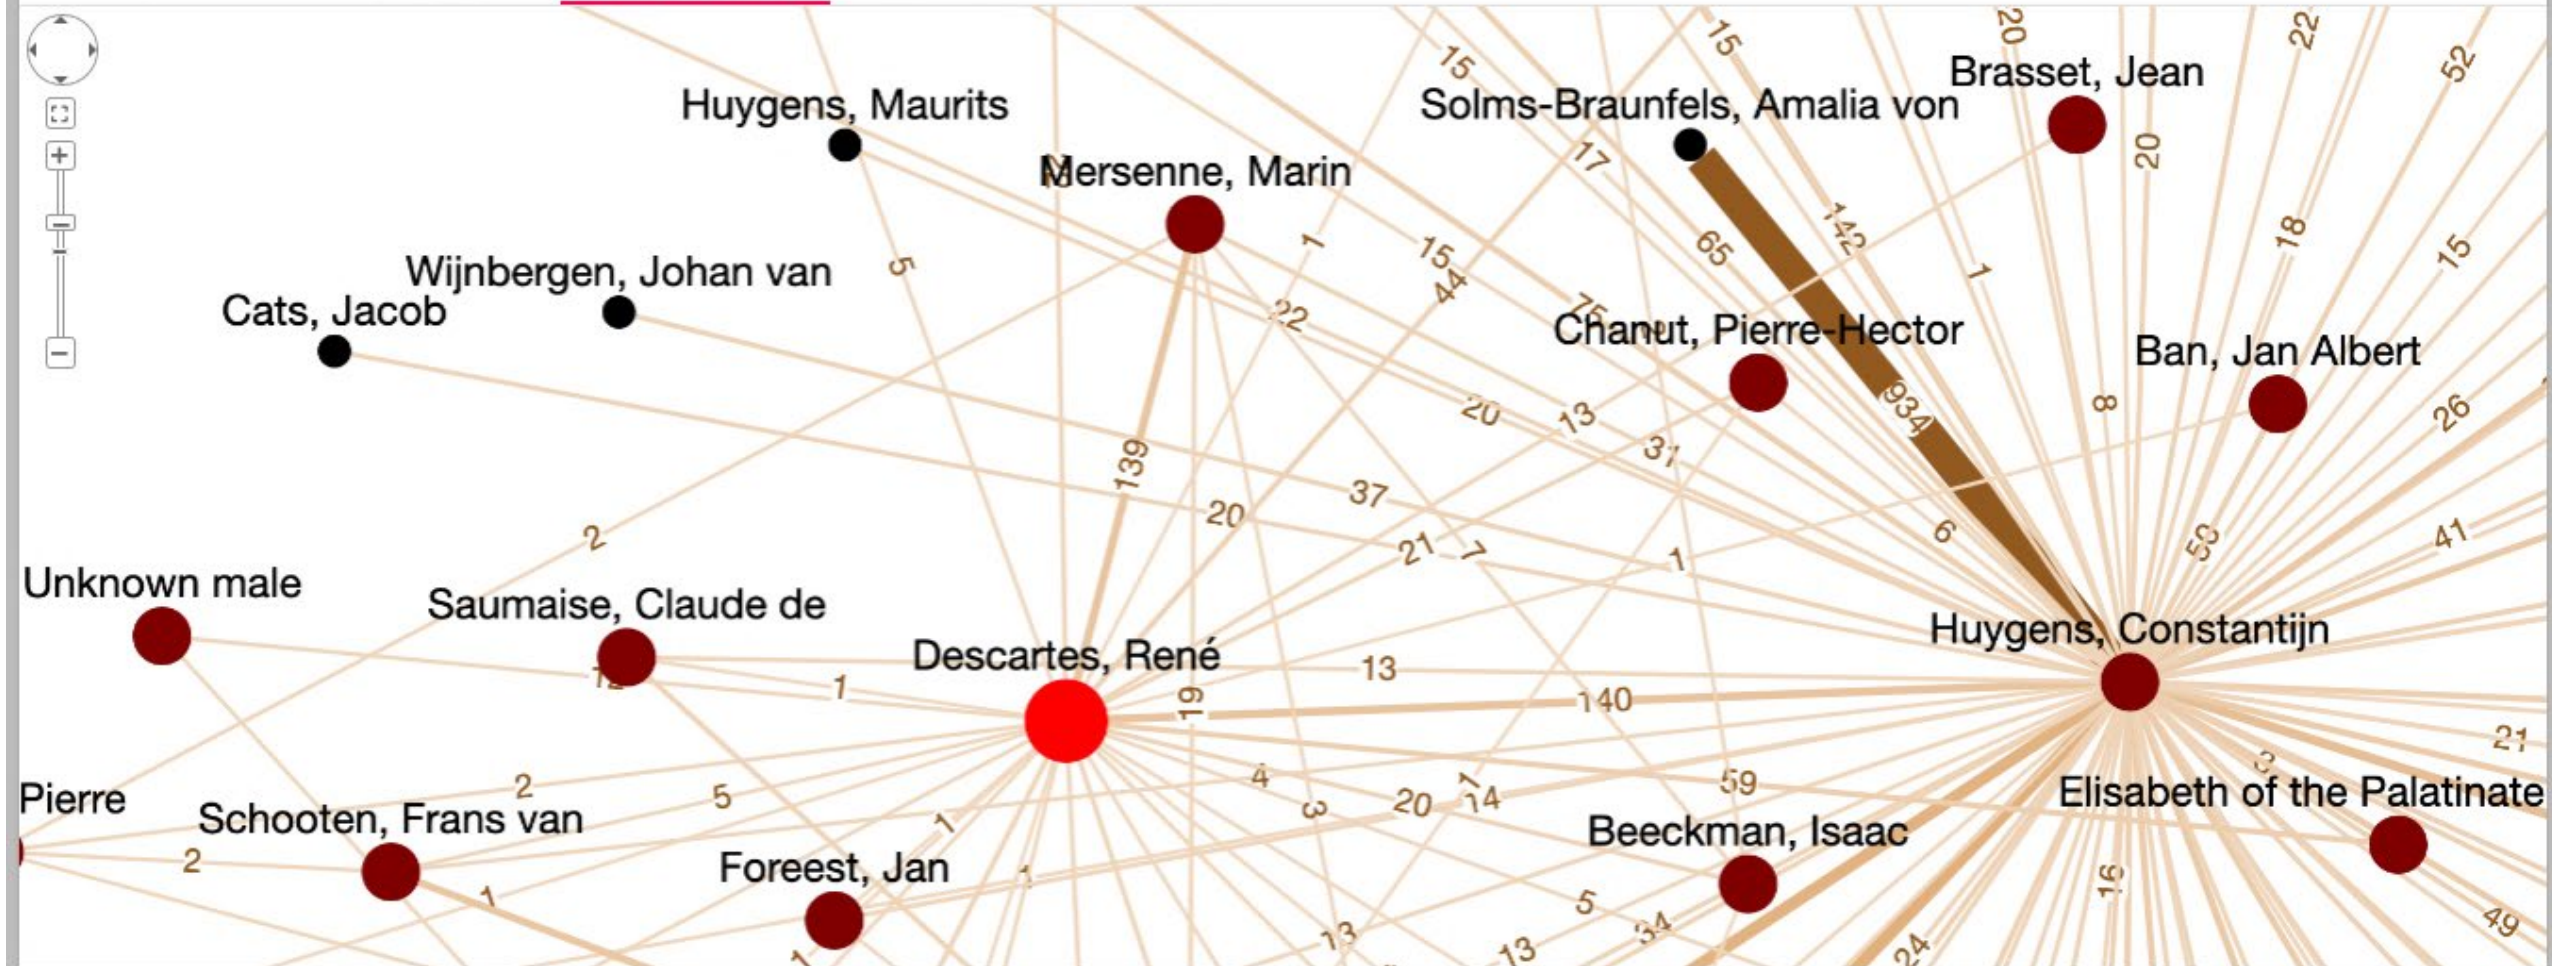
Huygens, Maurits
Mersenne, Marin
Solms-Braunfels, Amalia von
Brasset, Jean
Wijnbergen, Johan van
Cats, Jacob
Chanut, Pierre-Hector
Ban, Jan Albert
Unknown male
Saumaise, Claude de
Descartes, René
Huygens, Constantijn
Pierre
Schooten, Frans van
Foreest, Jan
Beeckman, Isaac
Elisabeth of the Palatinate
15 15 20 22 52 17 142 20 5 1 15 65 18 15 44 1 22 75 934 8 26 20 13 31 139 37 20 6 21 7 1 50 41 2 13 12 1 140 19 21 2 5 4 1 59 3 20 14 1 2 3 1 1 16 49 5 34 13 13 24